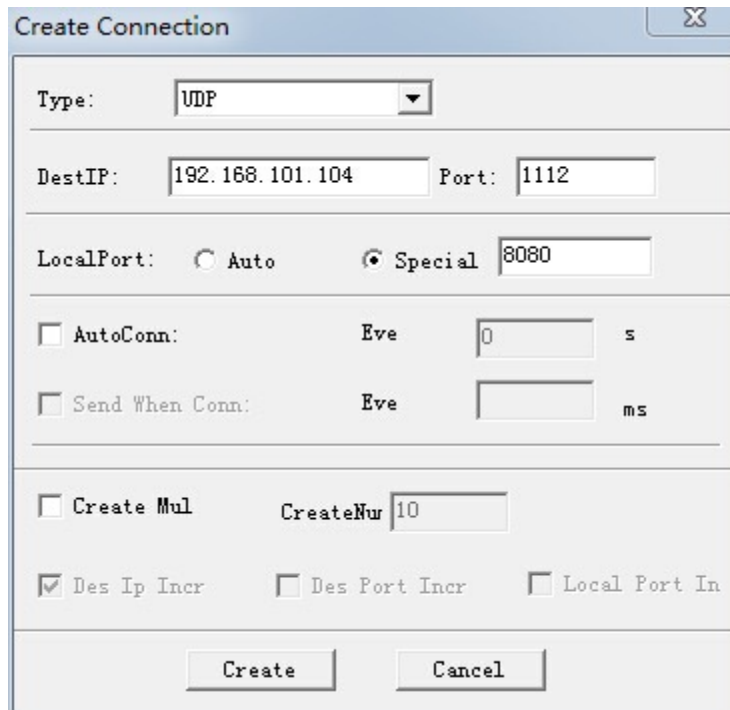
Create Connection

Type: UDP

DestIP: 192.168.101.104 Port: 1112

LocalPort: Auto Special 8080

AutoConn: Eve 0 s

Send When Conn: Eve ms

Create Mul CreateNu 10

Des Ip Incr Des Port Incr Local Port In

Create Cancel